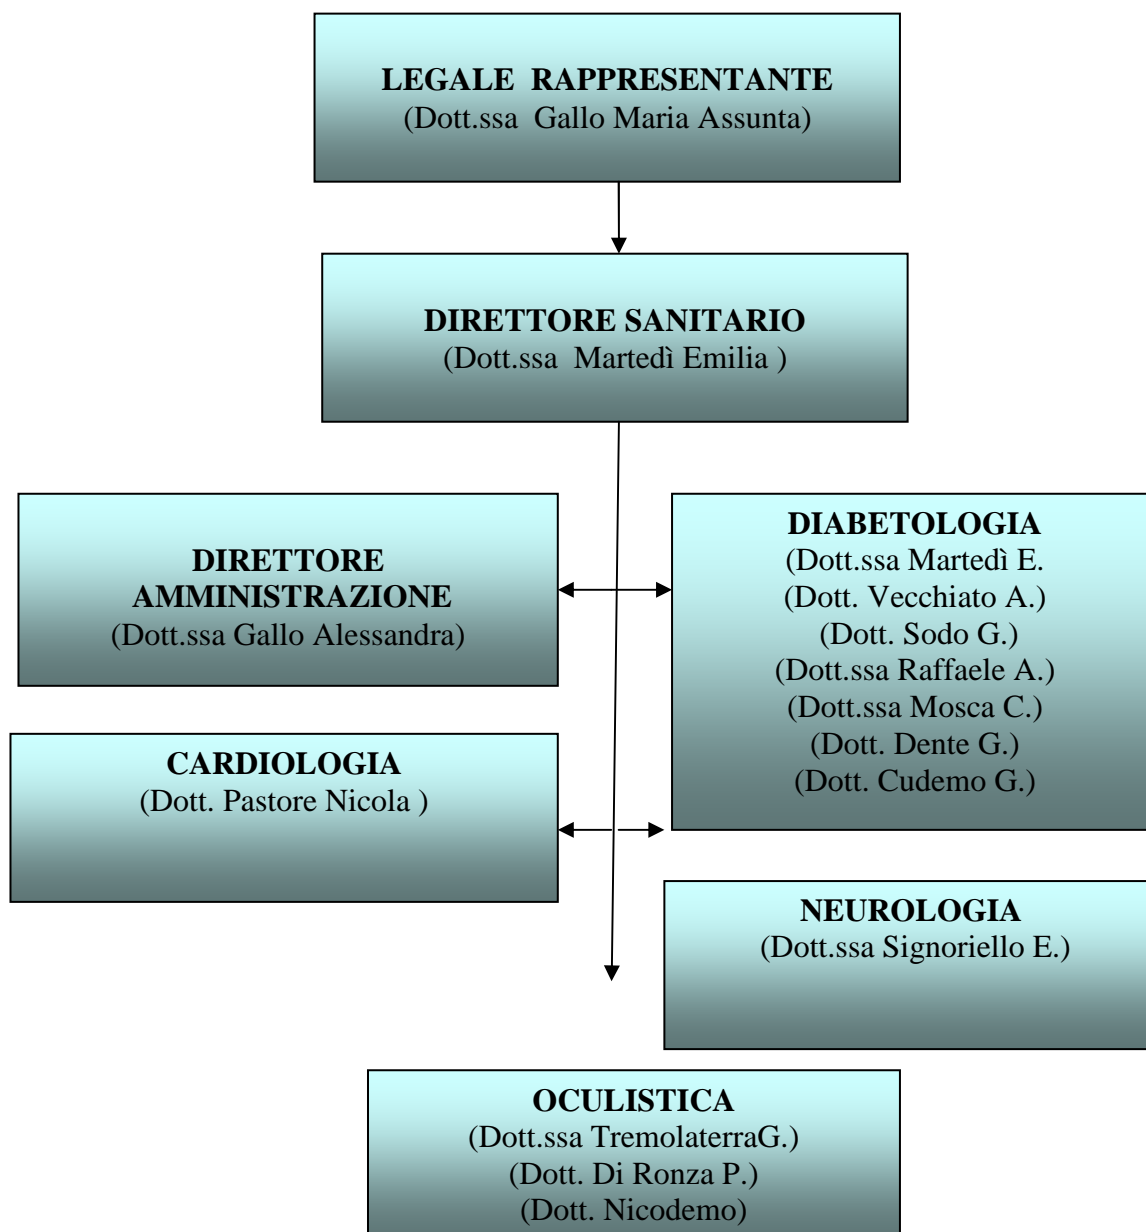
LEGALE RAPPRESENTANTE
(Dott.ssa Gallo Maria Assunta)

DIRETTORE SANITARIO
(Dott.ssa Martedì Emilia )

DIRETTORE AMMINISTRAZIONE
(Dott.ssa Gallo Alessandra)

DIABETOLOGIA
(Dott.ssa Martedì E.
(Dott. Vecchiato A.)
(Dott. Sodo G.)
(Dott.ssa Raffaele A.)
(Dott.ssa Mosca C.)
(Dott. Dente G.)
(Dott. Cudemo G.)

CARDIOLOGIA
(Dott. Pastore Nicola )

NEUROLOGIA
(Dott.ssa Signoriello E.)

OCULISTICA
(Dott.ssa TremolaterraG.)
(Dott. Di Ronza P.)
(Dott. Nicodemo)